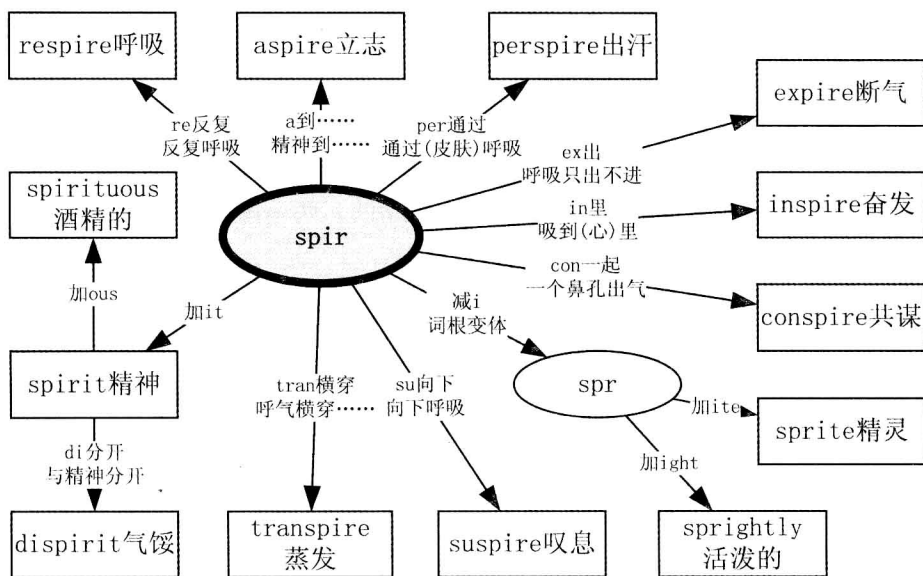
respire呼吸

aspire立志

perspire出汗

expire断气

re反复
反复呼吸

a到……
精神到……

per通过
通过(皮肤)呼吸

ex出
呼吸只出不进

spirituous
酒精的

spir

in里
吸到(心)里

inspire奋发

con一起
一个鼻孔出气

conspire共谋

加ous

加it

减i
词根变体

spirit精神

tran横穿
呼气横穿……

su向下
向下呼吸

spr

加ite

sprite精灵

di分开
与精神分开

加ight

dispirit气馁

transpire
蒸发

suspire叹息

sprightly
活泼的